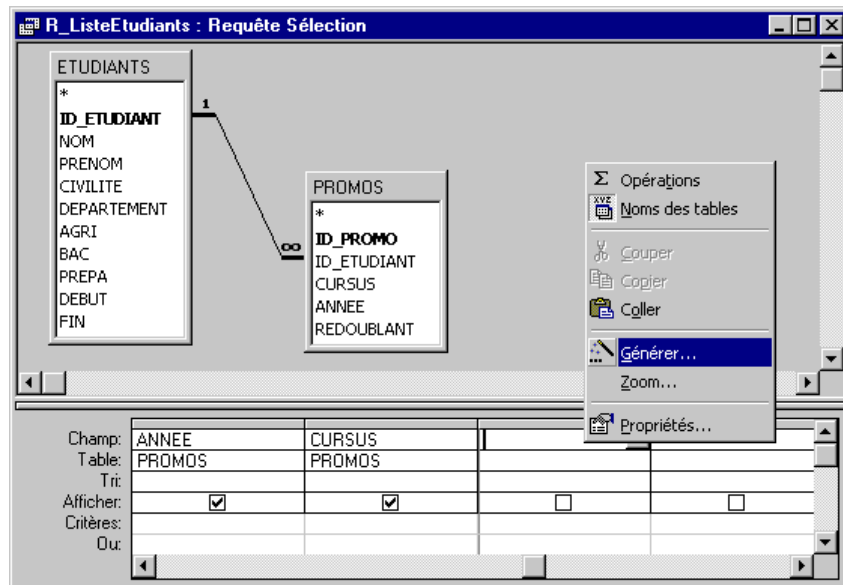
R_ListeEtudiants : Requête Sélection

ETUDIANTS
*
ID_ETUDIANT
NOM
PRENOM
CIVILITE
DEPARTEMENT
AGRI
BAC
PREPA
DEBUT
FIN

1

∞

PROMOS
*
ID_PROMO
ID_ETUDIANT
CURSUS
ANNEE
REDOUBLANT

Σ Opérations
Noms des tables
Couper
Copier
Coller
Générer...
Zoom...
Propriétés...

| Champ: | ANNEE | CURSUS | | |
|---|---|---|---|---|
| Table: | PROMOS | PROMOS | | |
| Tri: | | | | |
| Afficher: | ☑ | ☑ | ☐ | ☐ |
| Critères: | | | | |
| Ou: | | | | |